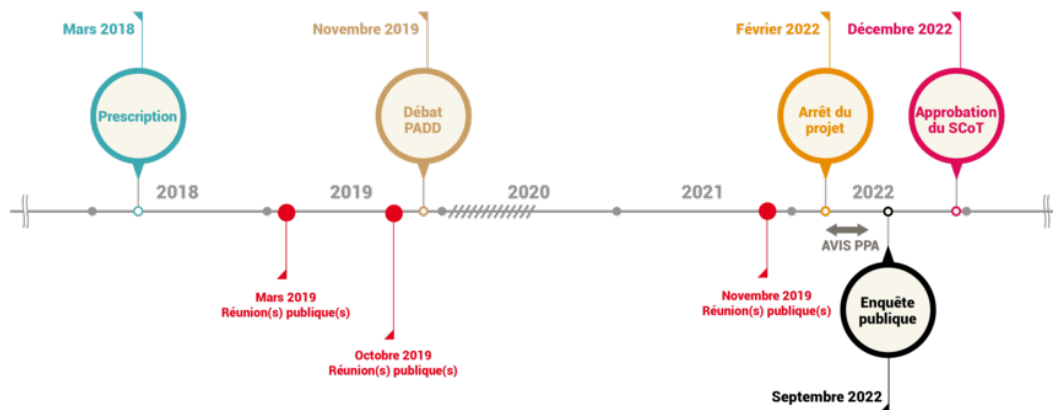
Mars 2018

Prescription

Novembre 2019

Débat PADD

Février 2022

Arrêt du projet

Décembre 2022

Approbation du SCoT

2018

2019

2020

2021

2022

AVIS PPA

Mars 2019
Réunion(s) publique(s)

Octobre 2019
Réunion(s) publique(s)

Novembre 2019
Réunion(s) publique(s)

Enquête publique

Septembre 2022